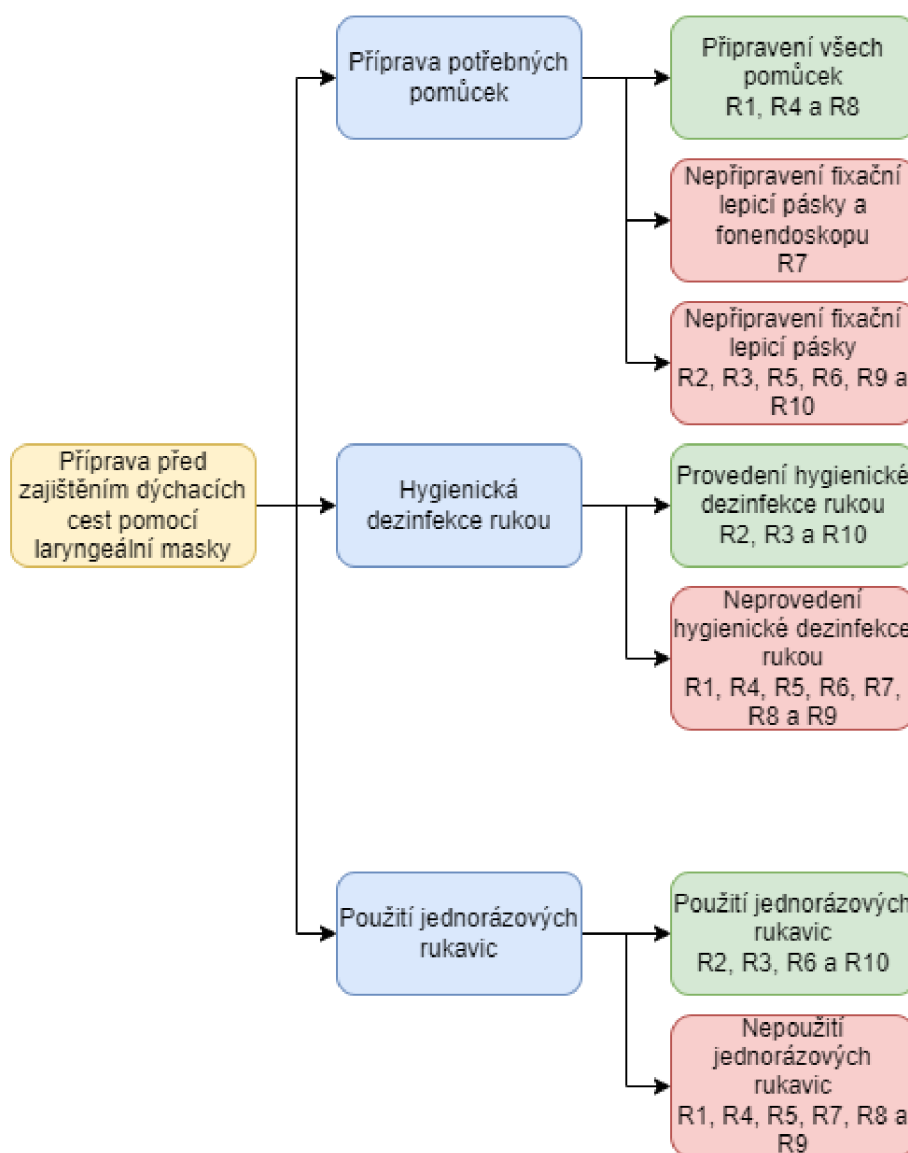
Příprava před zajištěním dýchacích cest pomocí laryngeální masky

Příprava potřebných pomůcek

Připravení všech pomůcek
R1, R4 a R8

Nepřipravení fixační lepicí pásky a fonendoskopu
R7

Nepřipravení fixační lepicí pásky
R2, R3, R5, R6, R9 a R10

Hygienická dezinfekce rukou

Provedení hygienické dezinfekce rukou
R2, R3 a R10

Neprovedení hygienické dezinfekce rukou
R1, R4, R5, R6, R7, R8 a R9

Použití jednorázových rukavic

Použití jednorázových rukavic
R2, R3, R6 a R10

Nepoužití jednorázových rukavic
R1, R4, R5, R7, R8 a R9